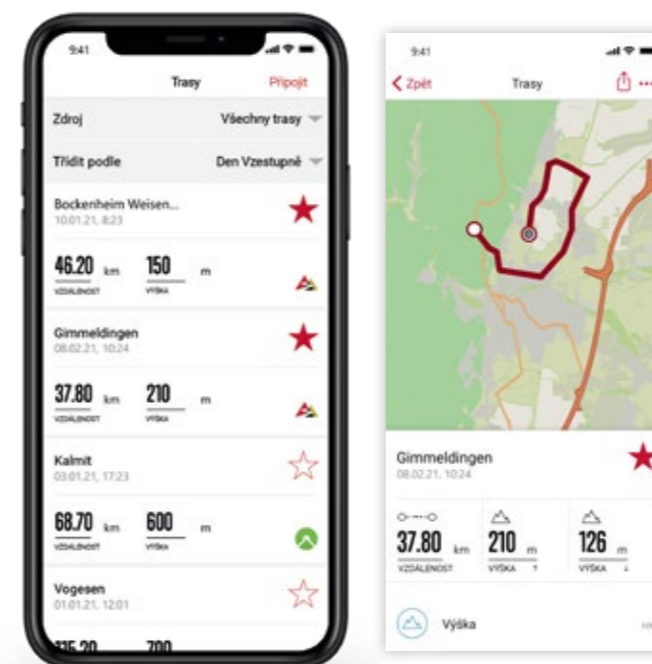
9:41

Trasy

Připojit

Zdroj

Všechny trasy

Třídit podle

Den Vzestupně

Bockenheim Weisen...

10.01.21, 8:23

46.20 km

VZDÁLENOST

150 m

VÝŠKA

Gimmeldingen

08.02.21, 10:24

37.80 km

VZDÁLENOST

210 m

VÝŠKA

Kalmit

03.01.21, 17:23

68.70 km

VZDÁLENOST

600 m

VÝŠKA

Vogesen

01.01.21, 12:01

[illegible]

9:41

Zpět

Trasy

Gimmeldingen

08.02.21, 10:24

37.80 km

VZDÁLENOST

210 m

VÝŠKA ↑

126 m

VÝŠKA ↓

Výška